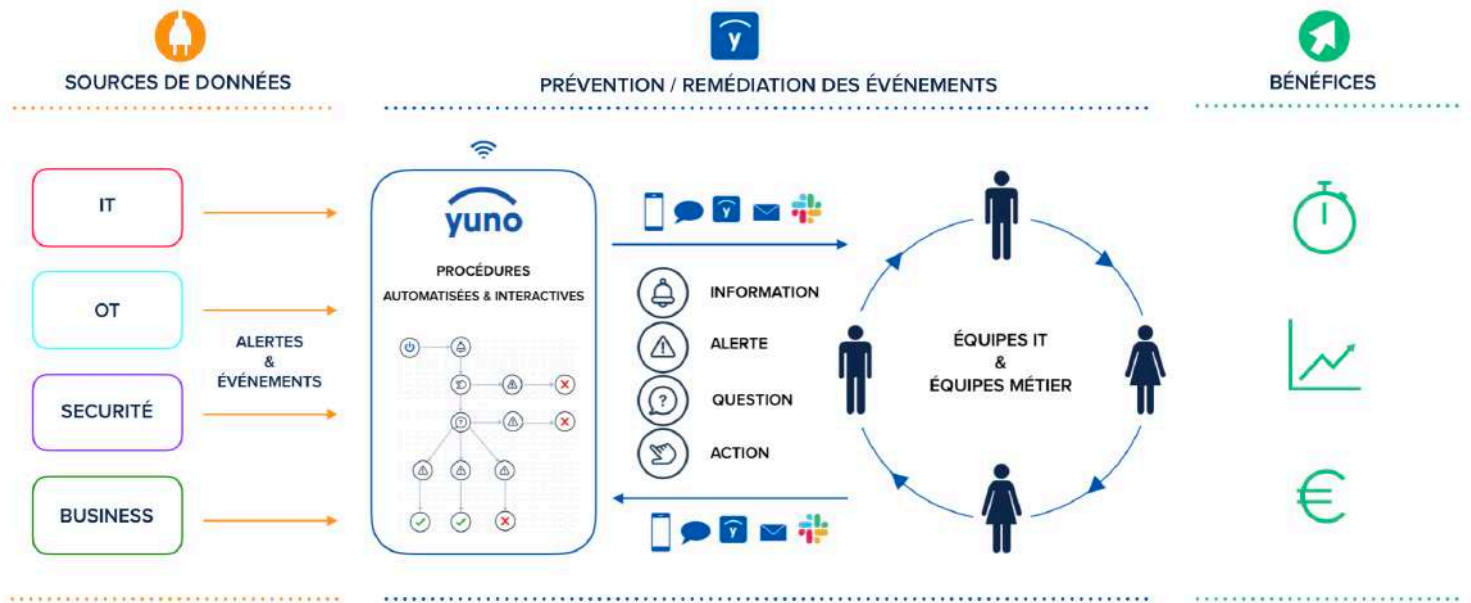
SOURCES DE DONNÉES

PRÉVENTION / REMÉDIATION DES ÉVÉNEMENTS

BÉNÉFICES

IT

OT

SECURITÉ

BUSINESS

ALERTES
&
ÉVÉNEMENTS

yuno

PROCÉDURES
AUTOMATISÉES & INTERACTIVES

INFORMATION

ALERTE

QUESTION

ACTION

ÉQUIPES IT
&
ÉQUIPES MÉTIER